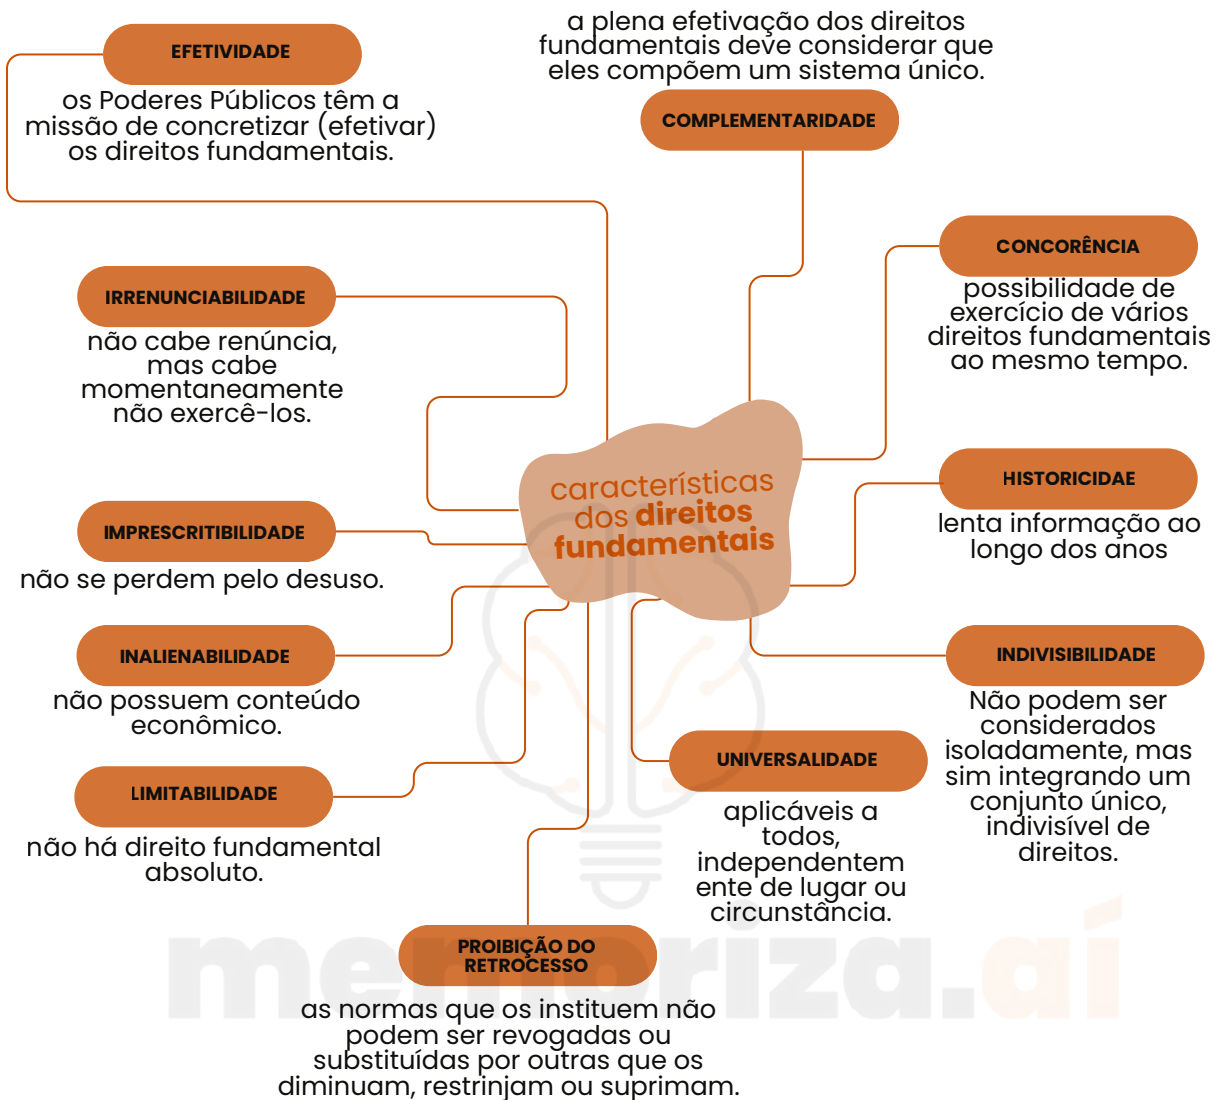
características dos direitos fundamentais

EFETIVIDADE
os Poderes Públicos têm a missão de concretizar (efetivar) os direitos fundamentais.

a plena efetivação dos direitos fundamentais deve considerar que eles compõem um sistema único.
COMPLEMENTARIDADE

CONCORRÊNCIA
possibilidade de exercício de vários direitos fundamentais ao mesmo tempo.

IRRENUNCIABILIDADE
não cabe renúncia, mas cabe momentaneamente não exercê-los.

HISTORICIDAE
lenta informação ao longo dos anos

IMPRESCRITIBILIDADE
não se perdem pelo desuso.

INALIENABILIDADE
não possuem conteúdo econômico.

INDIVISIBILIDADE
Não podem ser considerados isoladamente, mas sim integrando um conjunto único, indivisível de direitos.

LIMITABILIDADE
não há direito fundamental absoluto.

UNIVERSALIDADE
aplicáveis a todos, independentemente de lugar ou circunstância.

PROIBIÇÃO DO RETROCESSO
as normas que os instituem não podem ser revogadas ou substituídas por outras que os diminuam, restrinjam ou suprimam.

memoriza.ai